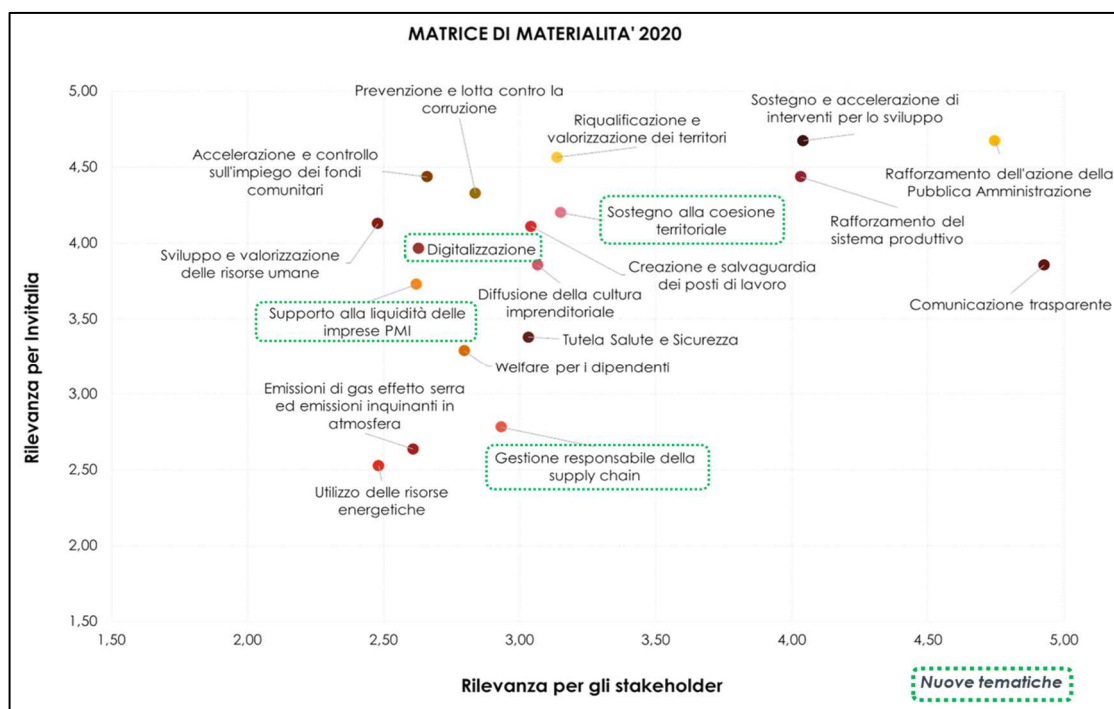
MATRICE DI MATERIALITA' 2020

Rilevanza per Invitalia

5,00
4,50
4,00
3,50
3,00
2,50
2,00
1,50

Prevenzione e lotta contro la corruzione

Riqualificazione e valorizzazione dei territori

Sostegno e accelerazione di interventi per lo sviluppo

Accelerazione e controllo sull'impiego dei fondi comunitari

Rafforzamento dell'azione della Pubblica Amministrazione

Sostegno alla coesione territoriale

Rafforzamento del sistema produttivo

Sviluppo e valorizzazione delle risorse umane

Digitalizzazione

Creazione e salvaguardia dei posti di lavoro

Diffusione della cultura imprenditoriale

Comunicazione trasparente

Supporto alla liquidità delle imprese PMI

Tutela Salute e Sicurezza

Welfare per i dipendenti

Emissioni di gas effetto serra ed emissioni inquinanti in atmosfera

Gestione responsabile della supply chain

Utilizzo delle risorse energetiche

1,50
2,00
2,50
3,00
3,50
4,00
4,50
5,00

Rilevanza per gli stakeholder

Nuove tematiche